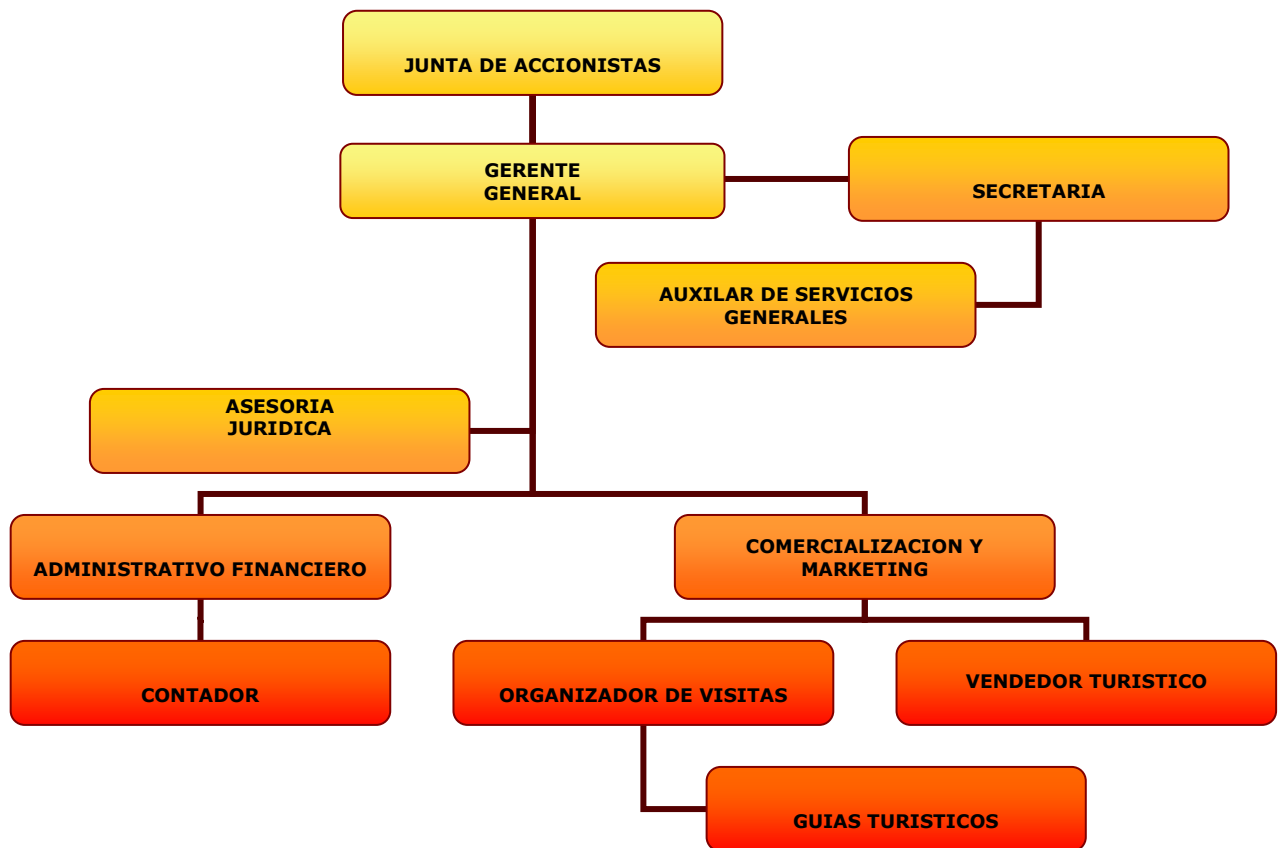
JUNTA DE ACCIONISTAS

GERENTE GENERAL

SECRETARIA

AUXILAR DE SERVICIOS GENERALES

ASESORIA JURIDICA

ADMINISTRATIVO FINANCIERO

COMERCIALIZACION Y MARKETING

CONTADOR

ORGANIZADOR DE VISITAS

VENDEDOR TURISTICO

GUIAS TURISTICOS